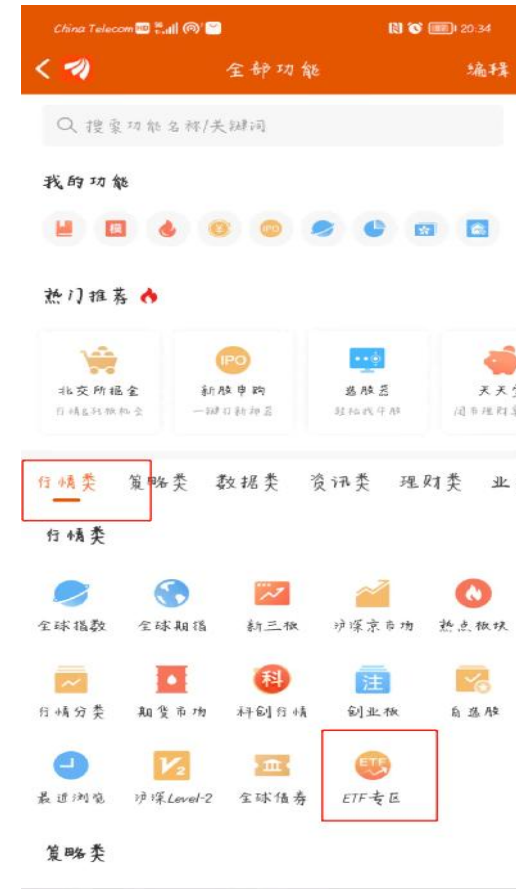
China Telecom HD 4G 20:34

全部功能 编辑

搜索功能名称/关键词

我的功能

IPO

热门推荐

北交所掘金
行情&抓板机会

IPO
新股申购
一键打新神器

选股器
轻松找牛股

天天
闲市理财

行情类 策略类 数据类 资讯类 理财类 业

行情类

全球指数 全球期指 新三板 沪深京市场 热点板块

行情分类 期货市场 科 科创行情 注 创业板 自选股

最近浏览 V2 沪深Level-2 全球债券 ETF ETF专区

策略类